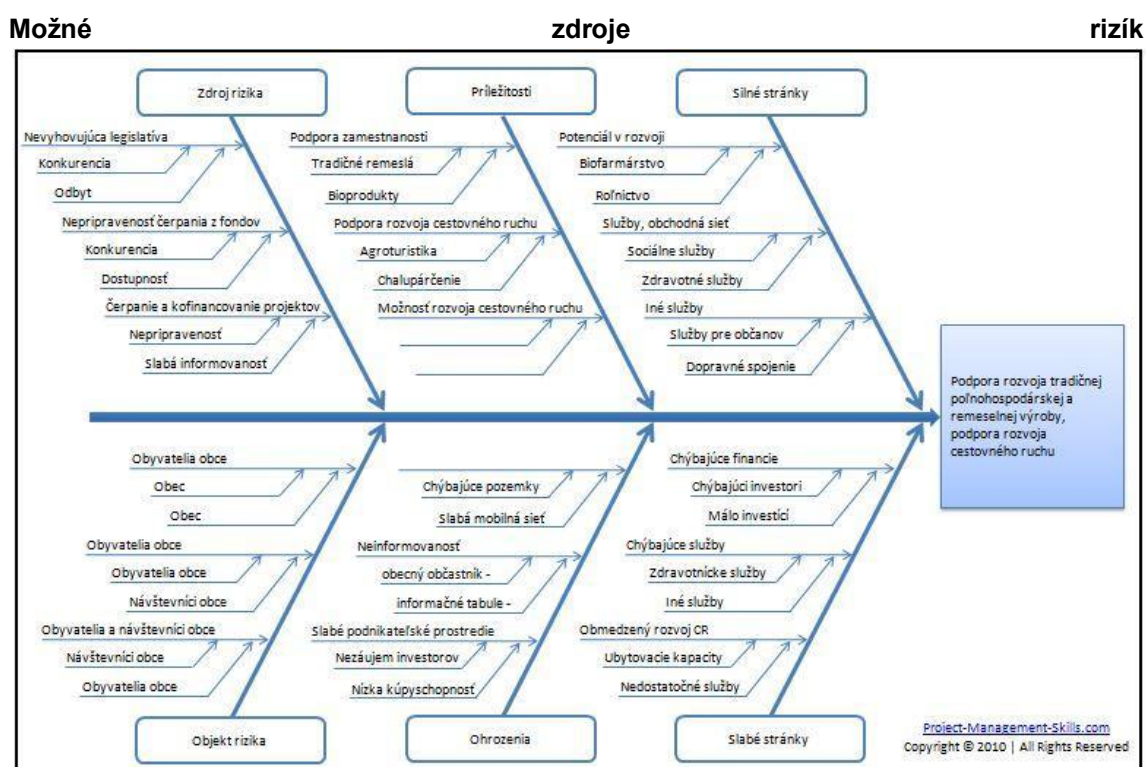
Možné zdroje rizík

Zdroj rizika

Príležitosti

Silné stránky

Nevyhovujúca legislatíva
Konkurencia
Odbyt
Nepripravenosť čerpania z fondov
Konkurencia
Dostupnosť
Čerpanie a kofinancovanie projektov
Nepripravenosť
Slabá informovanosť

Podpora zamestnanosti
Tradičné remeslá
Bioprodukty
Podpora rozvoja cestovného ruchu
Agroturistika
Chalupárčenie
Možnosť rozvoja cestovného ruchu

Potenciál v rozvoji
Biofarmárstvo
Roľníctvo
Služby, obchodná sieť
Sociálne služby
Zdravotné služby
Iné služby
Služby pre občanov
Dopravné spojenie

Podpora rozvoja tradičnej poľnohospodárskej a remeselnej výroby, podpora rozvoja cestovného ruchu

Obyvatelia obce
Obec
Obec
Obyvatelia obce
Obyvatelia obce
Návštevníci obce
Obyvatelia a návštevníci obce
Návštevníci obce
Obyvatelia obce

Chýbajúce pozemky
Slabá mobilná sieť
Neinformovanosť
obecný občastník -
informačné tabule -
Slabé podnikateľské prostredie
Nezáujem investorov
Nízka kúpyschopnosť

Chýbajúce financie
Chýbajúci investori
Málo investícií
Chýbajúce služby
Zdravotnícke služby
Iné služby
Obmedzený rozvoj CR
Ubytovacie kapacity
Nedostatočné služby

Objekt rizika

Ohrozenia

Slabé stránky

Project-Management-Skills.com
Copyright © 2010 | All Rights Reserved